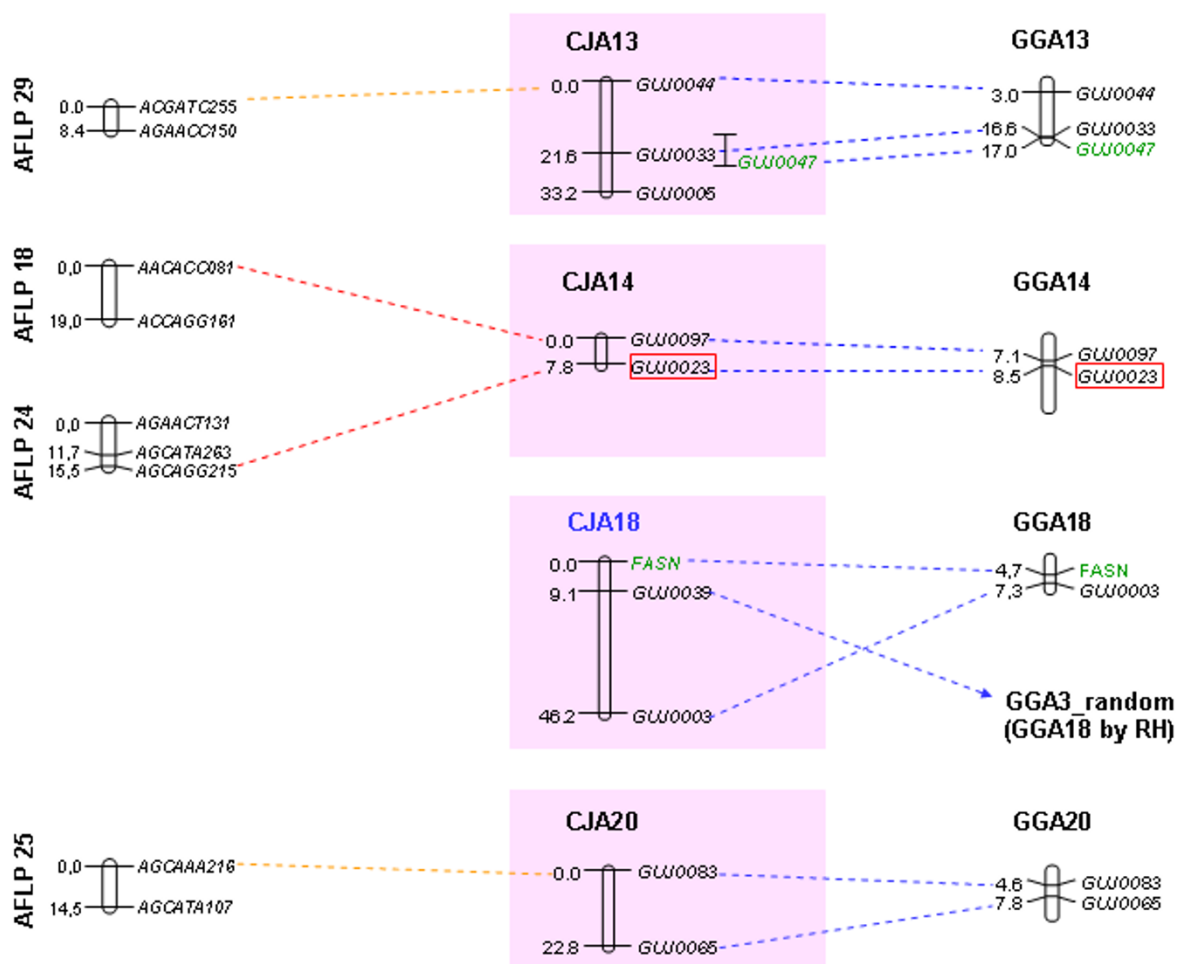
CJA13

GGA13

AFLP 29

0.0 ACGATC255
8.4 AGAACC150

0.0 GUJ0044
21.6 GUJ0033 GUJ0047
33.2 GUJ0005

3.0 GUJ0044
16.6 GUJ0033
17.0 GUJ0047

CJA14

GGA14

AFLP 18

0,0 AACACC081
19,0 ACCAGG161

0.0 GUJ0097
7.8 GUJ0023

7.1 GUJ0097
8.5 GUJ0023

AFLP 24

0,0 AGAACT131
11,7 AGCATA263
15,5 AGCAGG215

CJA18

GGA18

0.0 FASN
9.1 GUJ0039
46.2 GUJ0003

4,7 FASN
7,3 GUJ0003

GGA3_random (GGA18 by RH)

CJA20

GGA20

AFLP 25

0,0 AGCAAA216
14,5 AGCATA107

0.0 GUJ0083
22.8 GUJ0065

4.6 GUJ0083
7.8 GUJ0065